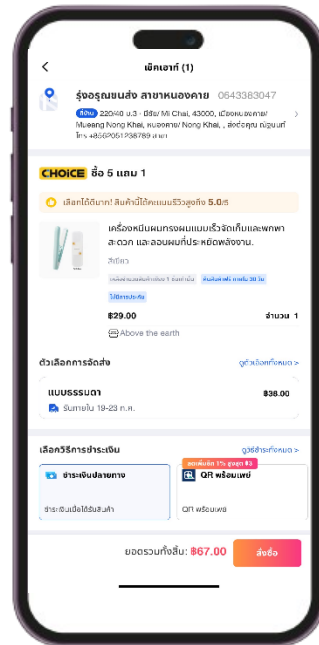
เช็คเอาท์ (1)

รุ่งอรุณขนส่ง สาขาหนองคาย 0643383047

ที่บ้าน 220/40 ม.3 · มีชัย / Mi Chai, 43000, เมืองหนองคาย/ Mueang Nong Khai, หนองคาย/ Nong Khai, , ส่งต่อคุณ ณัฐนนท์ โทร +8860951738789 สาขา

CHOICE ซื้อ 5 แถม 1

เลือกได้ดีมาก! สินค้านี้ได้คะแนนรีวิวสูงถึง 5.0ดี

เครื่องหนีบผมทรงผมแบบเร็วจัดเก็บและพกพาสะดวก และลอนผมที่ประหยัดพลังงาน.

สีเขียว

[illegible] คืนสินค้าฟรี ภายใน 30 วัน

ไม่มีการประกัน

$29.00 จำนวน 1

Above the earth

ตัวเลือกการจัดส่ง ดูตัวเลือกทั้งหมด >

แบบธรรมดา $38.00

รับภายใน 19-23 ก.ค.

เลือกวิธีการชำระเงิน ดูวิธีชำระทั้งหมด >

ส่วนลดเพิ่ม 1% สูงสุด ฿3

ชำระเงินปลายทาง

ชำระเงินเมื่อได้รับสินค้า

QR พร้อมเพย์

QR พร้อมเพย์

ยอดรวมทั้งสิ้น: ฿67.00 สั่งซื้อ